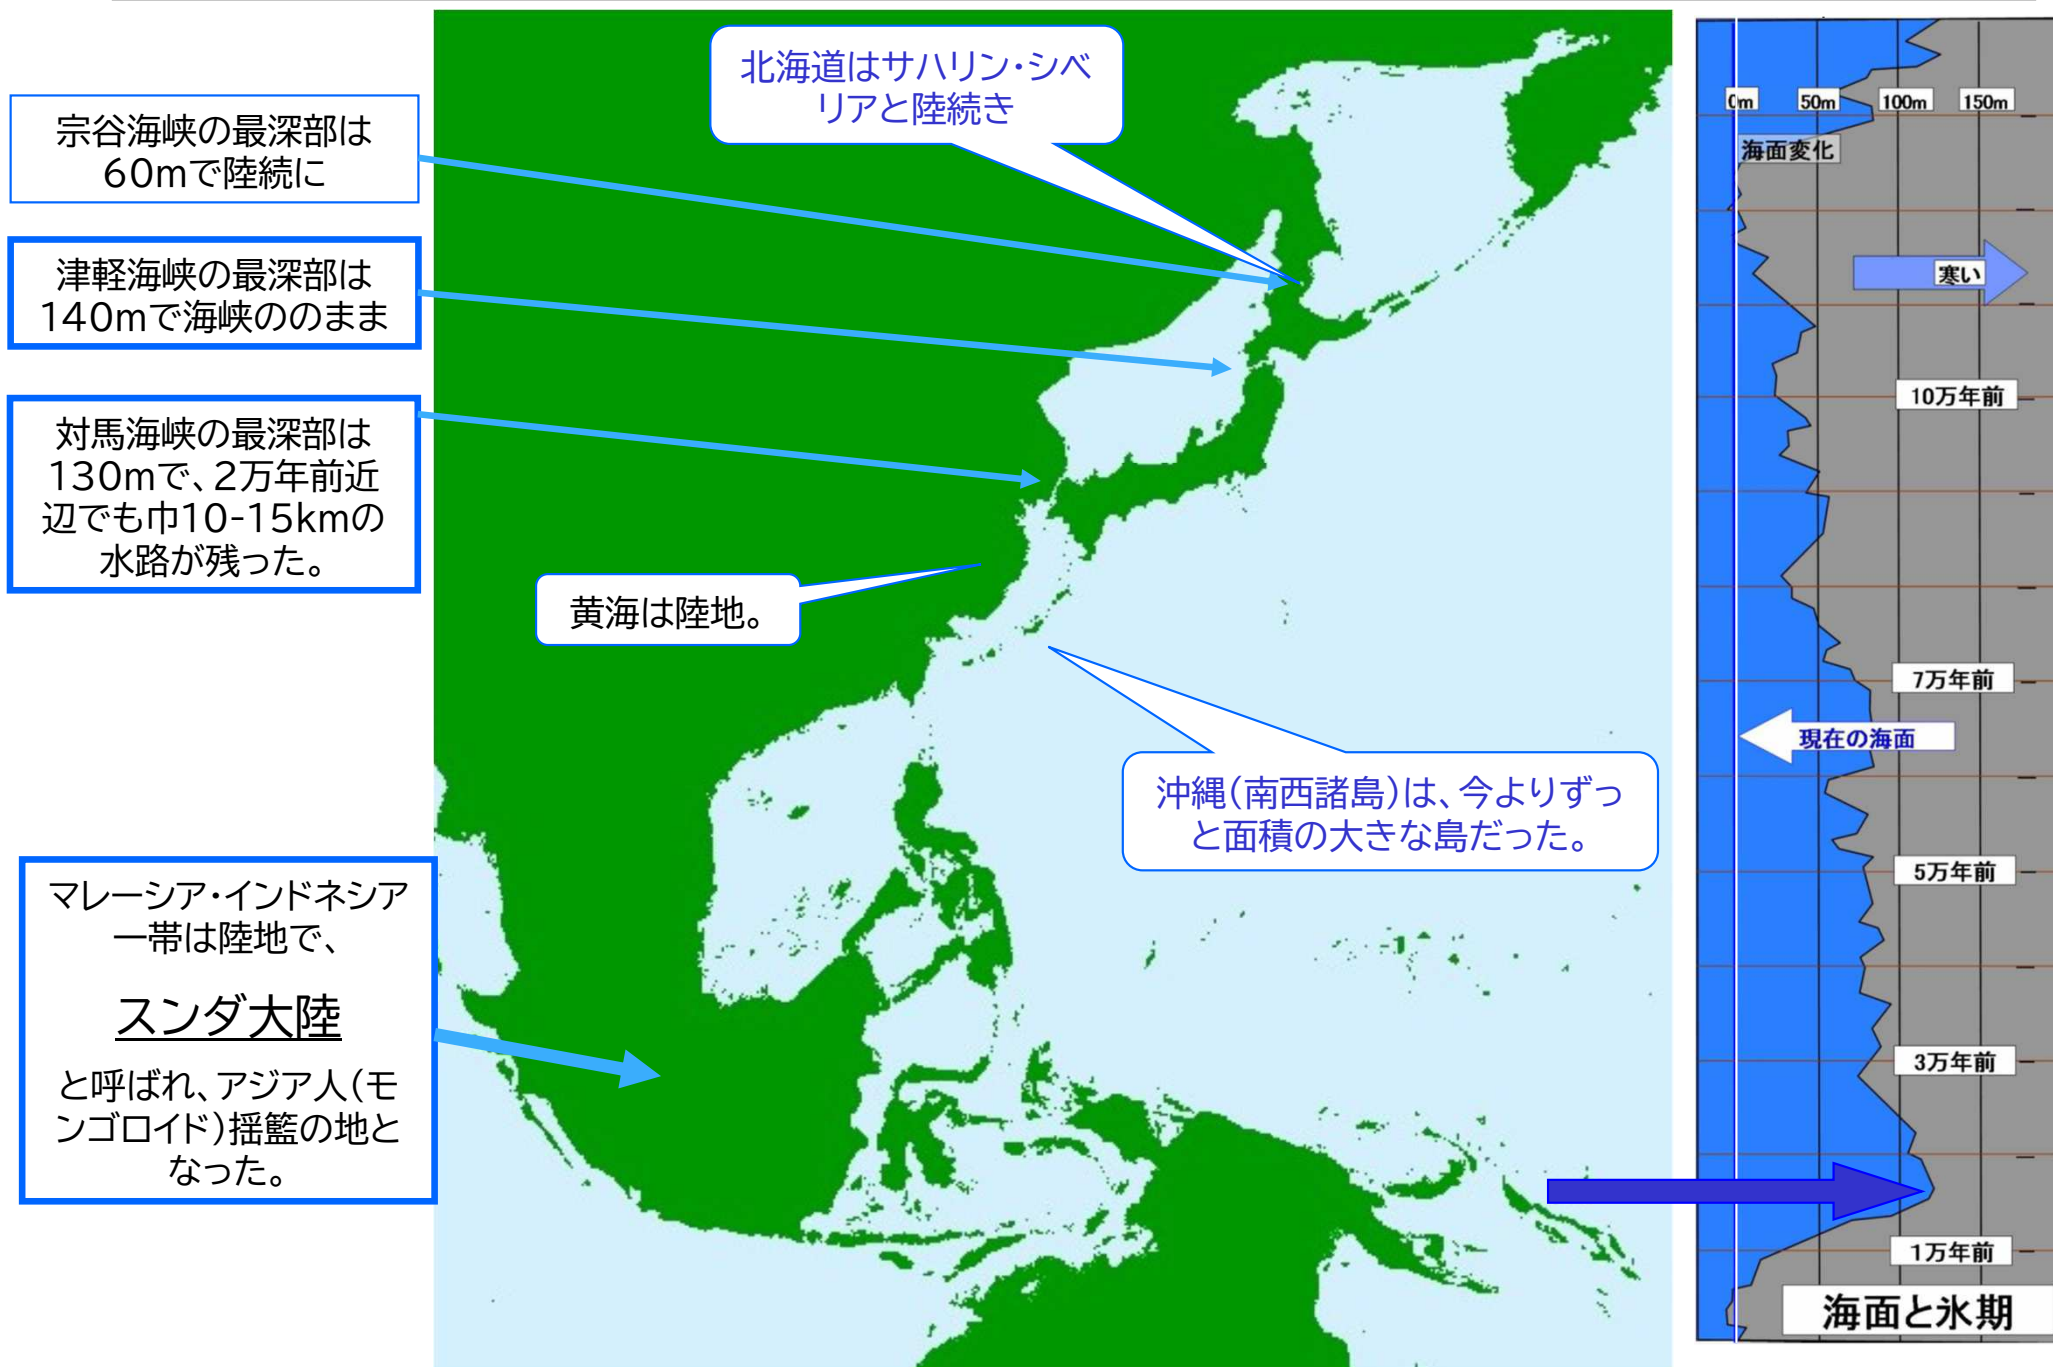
宗谷海峡の最深部は60mで陸続に

津軽海峡の最深部は140mで海峡ののまま

対馬海峡の最深部は130mで、2万年前近辺でも巾10-15kmの水路が残った。

北海道はサハリン・シベリアと陸続き

黄海は陸地。

沖縄(南西諸島)は、今よりずっと面積の大きな島だった。

マレーシア・インドネシア一帯は陸地で、

スンダ大陸

と呼ばれ、アジア人(モンゴロイド)揺籃の地となった。

0m 50m 100m 150m

海面変化

寒い

10万年前

7万年前

現在の海面

5万年前

3万年前

1万年前

海面と氷期